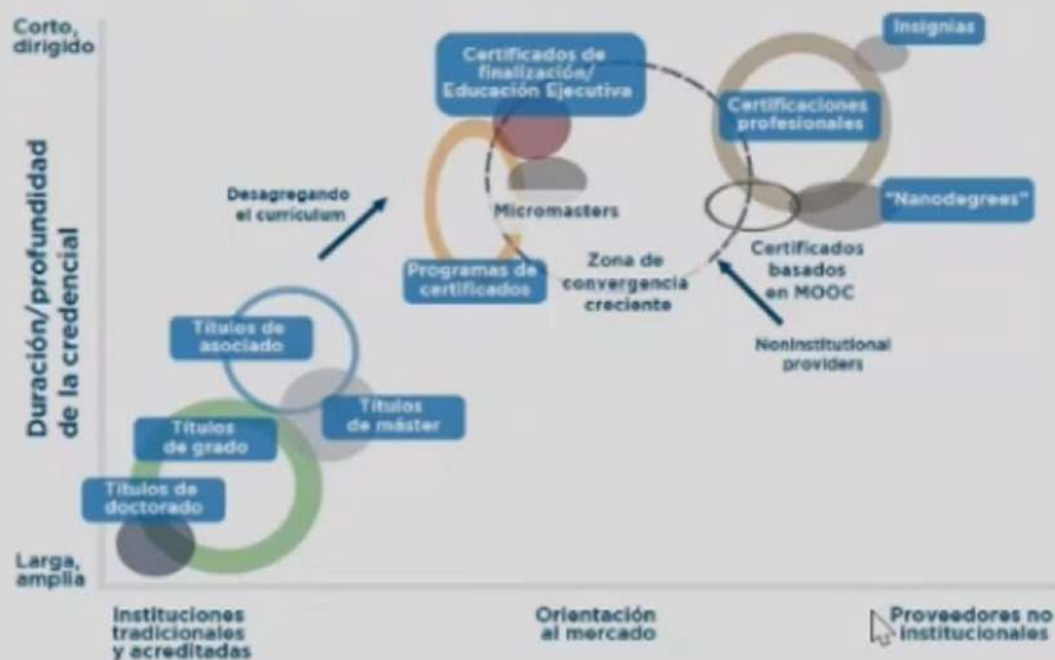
Corto, dirigido

Duración/profundidad de la credencial

Larga, amplia

Insignias

Certificados de finalización/ Educación Ejecutiva

Certificaciones profesionales

Desagregando el curriculum

Micromasters

"Nanodegrees"

Programas de certificados

Zona de convergencia creciente

Certificados basados en MOOC

Noninstitutional providers

Títulos de asociado

Títulos de máster

Títulos de grado

Títulos de doctorado

Instituciones tradicionales y acreditadas

Orientación al mercado

Proveedores no institucionales